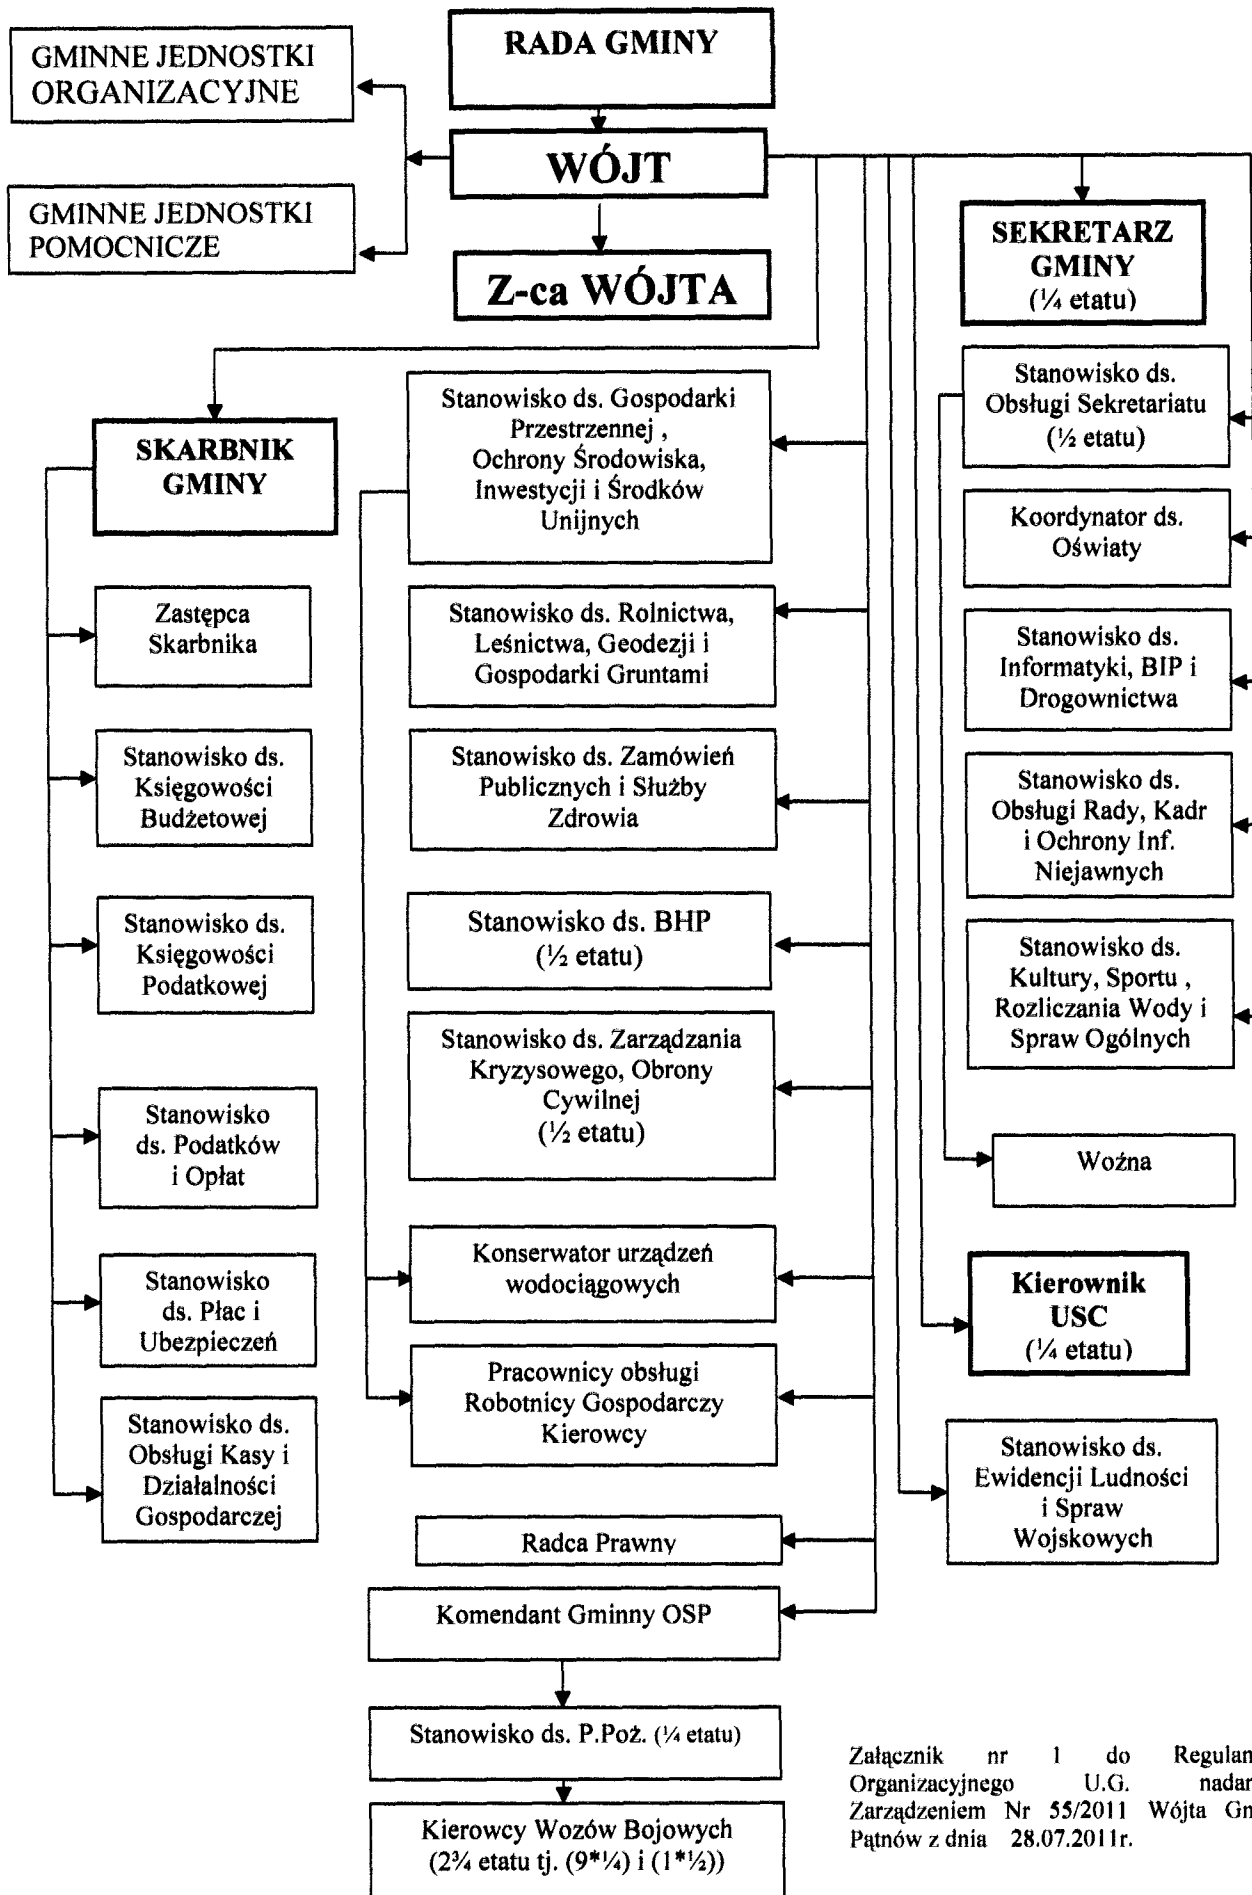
GMINNE JEDNOSTKI ORGANIZACYJNE

RADA GMINY

WÓJT

GMINNE JEDNOSTKI POMOCNICZE

Z-ca WÓJTA

SEKRETARZ GMINY (¼ etatu)

SKARBNIK GMINY

Zastępca Skarbnika

Stanowisko ds. Księgowości Budżetowej

Stanowisko ds. Księgowości Podatkowej

Stanowisko ds. Podatków i Opłat

Stanowisko ds. Płac i Ubezpieczeń

Stanowisko ds. Obsługi Kasy i Działalności Gospodarczej

Stanowisko ds. Gospodarki Przestrzennej , Ochrony Środowiska, Inwestycji i Środków Unijnych

Stanowisko ds. Rolnictwa, Leśnictwa, Geodezji i Gospodarki Gruntami

Stanowisko ds. Zamówień Publicznych i Służby Zdrowia

Stanowisko ds. BHP (½ etatu)

Stanowisko ds. Zarządzania Kryzysowego, Obrony Cywilnej (½ etatu)

Konserwator urządzeń wodociągowych

Pracownicy obsługi Robotnicy Gospodarczy Kierowcy

Radca Prawny

Komendant Gminny OSP

Stanowisko ds. P.Poż. (¼ etatu)

Kierowcy Wozów Bojowych (2¾ etatu tj. (9*¼) i (1*½))

Stanowisko ds. Obsługi Sekretariatu (½ etatu)

Koordynator ds. Oświaty

Stanowisko ds. Informatyki, BIP i Drogownictwa

Stanowisko ds. Obsługi Rady, Kadr i Ochrony Inf. Niejawnych

Stanowisko ds. Kultury, Sportu , Rozliczania Wody i Spraw Ogólnych

Woźna

Kierownik USC (¼ etatu)

Stanowisko ds. Ewidencji Ludności i Spraw Wojskowych

Załącznik nr 1 do Regulan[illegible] Organizacyjnego U.G. nadar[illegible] Zarządzeniem Nr 55/2011 Wójta Gm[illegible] Pątnów z dnia 28.07.2011r.